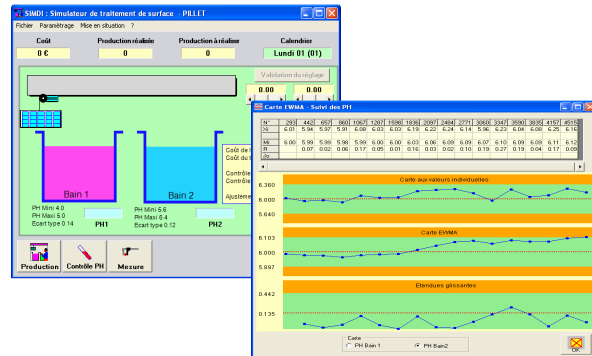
SIMDI : Simulateur de traitement de surface - PILLET

Fichier Paramétrage Mise en situation ?

| Coût | Production réalisée | Production à réaliser | Calendrier |
|---|---|---|---|
| 0 € | 0 | 0 | Lundi 01 (01) |

Validation du réglage

0,00 0,00

Bain 1

Bain 2

PH Mini 4.0
PH Maxi 5.0
Ecart type 0.14

PH1

PH Mini 5.6
PH Maxi 6.4
Ecart type 0.12

PH2

Coût de l
Coût du t

Contrôle
Contrôle

Ajusteme

Production Contrôle PH Mesure

Carte EWMA - Suivi des PH

| N° | 293 | 442 | 657 | 860 | 1067 | 1287 | 1590 | 1836 | 2097 | 2464 | 2771 | 3060 | 3347 | 3590 | 3835 | 4157 | 4515 |
|---|---|---|---|---|---|---|---|---|---|---|---|---|---|---|---|---|---|
| Xi | 6.01 | 5.94 | 5.97 | 5.91 | 6.08 | 6.03 | 6.03 | 6.19 | 6.22 | 6.24 | 6.14 | 5.96 | 6.23 | 6.04 | 6.08 | 6.25 | 6.1 |
| | | | | | | | | | | | | | | | | | |
| Mi | 6.00 | 5.99 | 5.99 | 5.98 | 5.99 | 6.00 | 6.00 | 6.03 | 6.06 | 6.09 | 6.09 | 6.07 | 6.10 | 6.09 | 6.09 | 6.11 | 6.12 |
| Ri | | 0.07 | 0.02 | 0.06 | 0.17 | 0.05 | 0.01 | 0.16 | 0.03 | 0.02 | 0.10 | 0.19 | 0.27 | 0.19 | 0.04 | 0.17 | 0.09 |
| Jo | | | | | | | | | | | | | | | | | |

Carte aux valeurs individuelles

6.360
6.000
5.640

Carte EWMA

6.103
6.000
5.897

Etendues glissantes

0.442
0.135
0

Carte
PH Bain 1 PH Bain2

OK